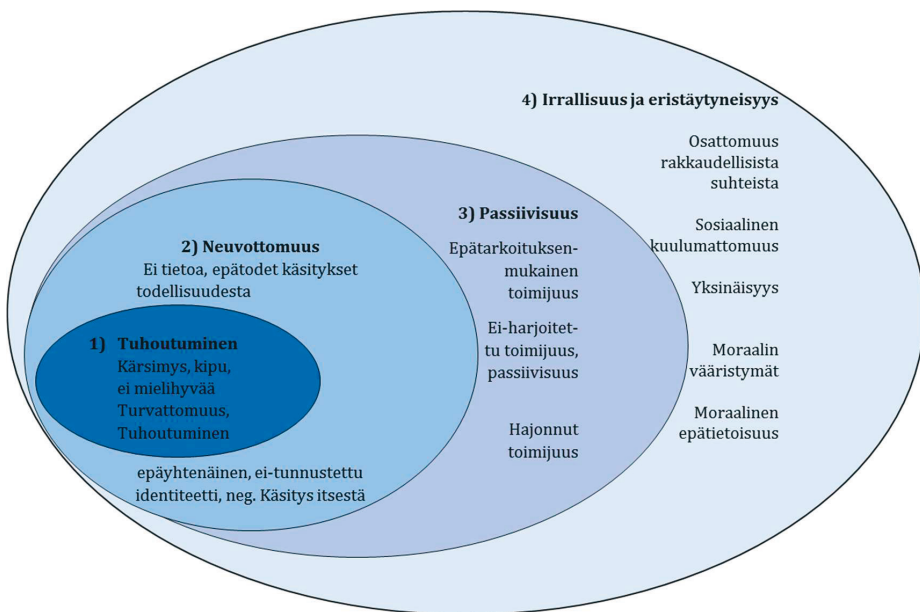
4) Irrallisuus ja eristäytyneisyys

Osattomuus rakkaudellisista suhteista

Sosiaalinen kuulumattomuus

Yksinäisyys

Moraalin vääristymät

Moraalinen epätietoisuus

3) Passiivisuus

Epätarkoituksenmukainen toimijuus

Ei-harjoitettu toimijuus, passiivisuus

Hajonnut toimijuus

2) Neuvottomuus

Ei tietoa, epätodet käsitykset todellisuudesta

1) Tuhoutuminen

Kärsimys, kipu, ei mielihyvää

Turvattomuus, Tuhoutuminen

epäyhtenäinen, ei-tunnustettu identiteetti, neg. Käsitys itsestä